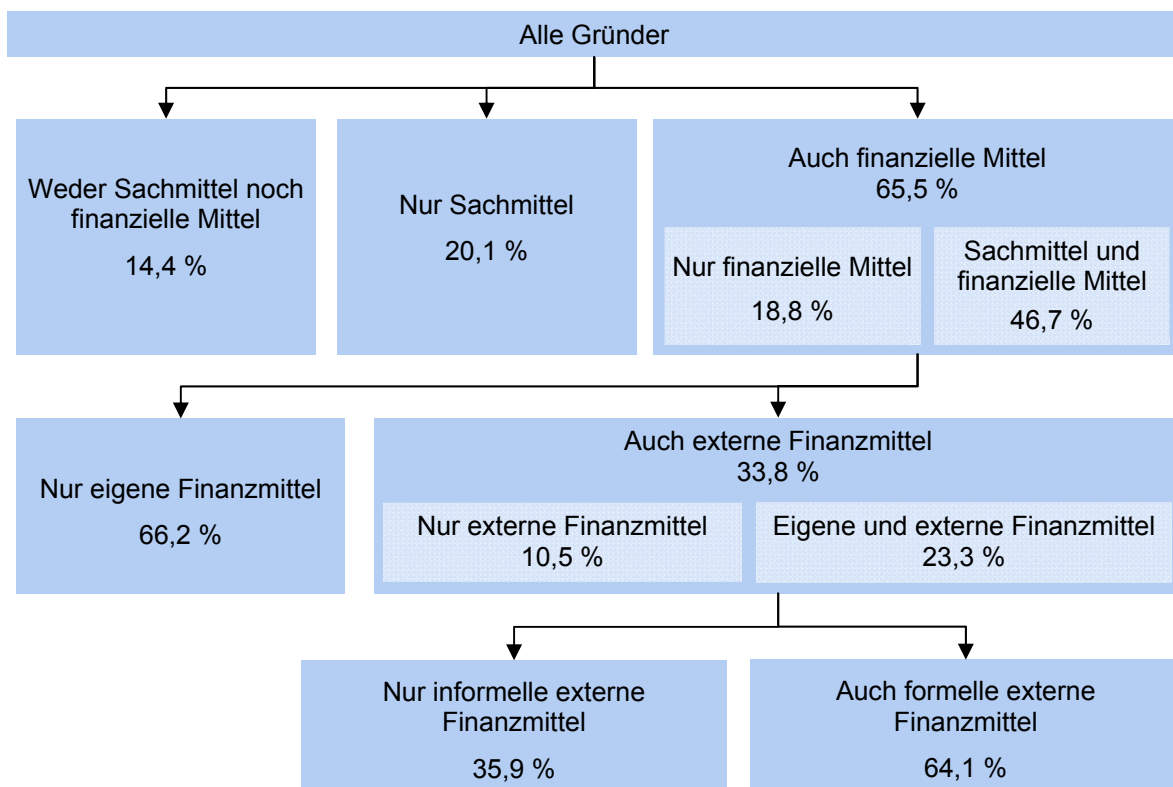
Alle Gründer

Weder Sachmittel noch finanzielle Mittel
14,4 %

Nur Sachmittel
20,1 %

Auch finanzielle Mittel
65,5 %

Nur finanzielle Mittel
18,8 %

Sachmittel und finanzielle Mittel
46,7 %

Nur eigene Finanzmittel
66,2 %

Auch externe Finanzmittel
33,8 %

Nur externe Finanzmittel
10,5 %

Eigene und externe Finanzmittel
23,3 %

Nur informelle externe Finanzmittel
35,9 %

Auch formelle externe Finanzmittel
64,1 %